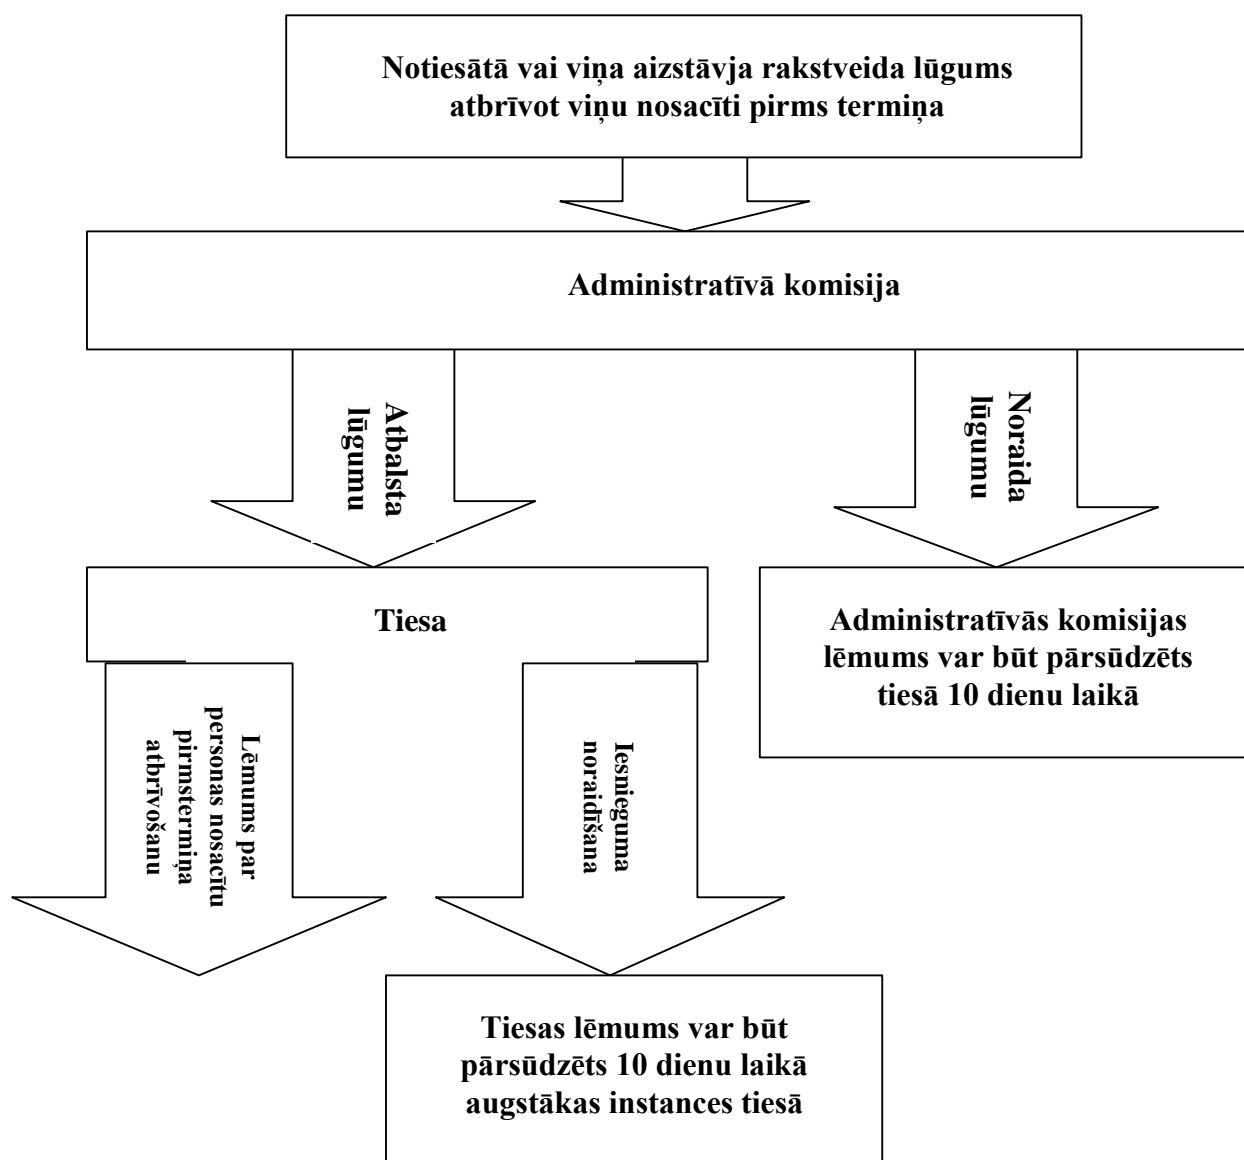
Notiesātā vai viņa aizstāvja rakstveida lūgums atbrīvot viņu nosacīti pirms termiņa

Administratīvā komisija

Atbalsta lūgumu

Noraida lūgumu

Tiesa

Administratīvās komisijas lēmums var būt pārsūdzēts tiesā 10 dienu laikā

Lēmums par personas nosacītu pirmstermiņa atbrīvošanu

Iesnieguma noraidīšana

Tiesas lēmums var būt pārsūdzēts 10 dienu laikā augstākas instances tiesā